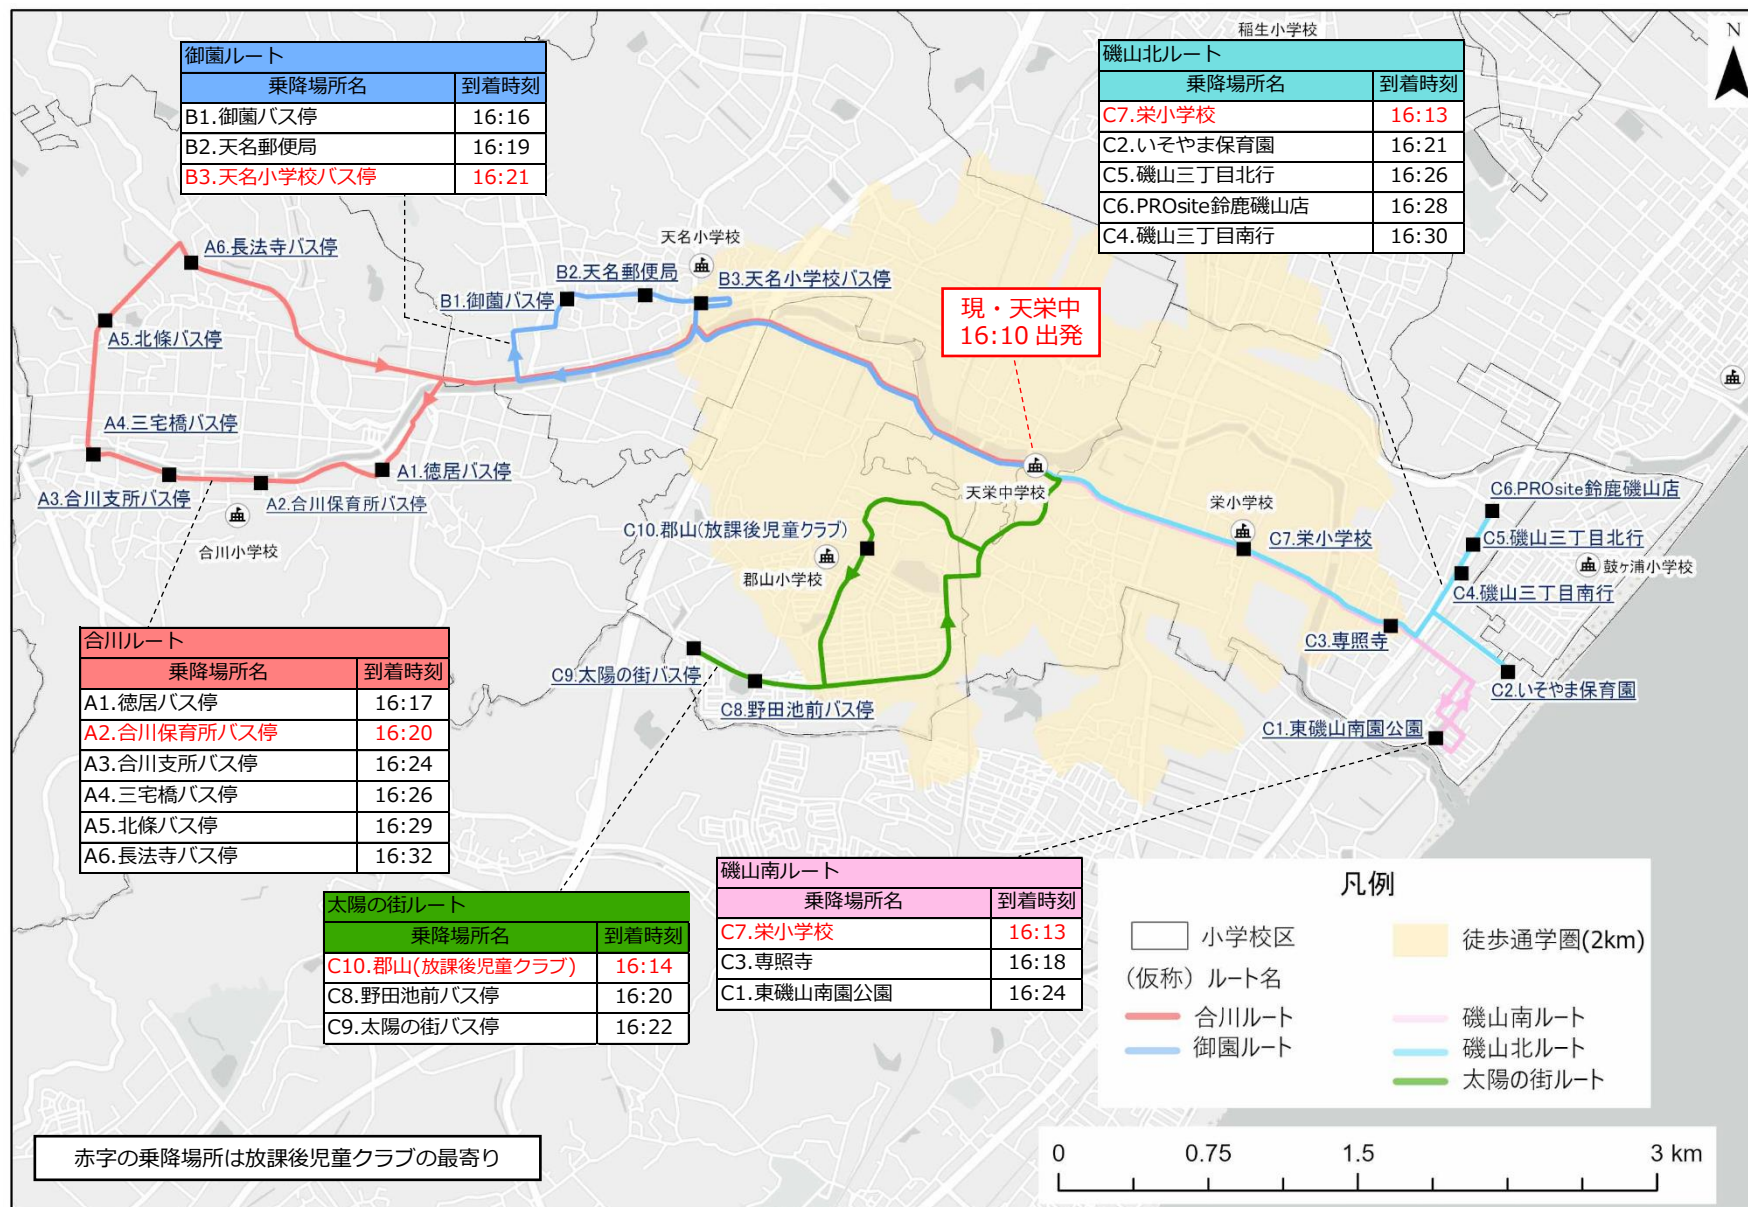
御園ルート

| 乗降場所名 | 到着時刻 |
|---|---|
| B1.御園バス停 | 16:16 |
| B2.天名郵便局 | 16:19 |
| B3.天名小学校バス停 | 16:21 |

磯山北ルート

| 乗降場所名 | 到着時刻 |
|---|---|
| C7.栄小学校 | 16:13 |
| C2.いそやま保育園 | 16:21 |
| C5.磯山三丁目北行 | 16:26 |
| C6.PROsite鈴鹿磯山店 | 16:28 |
| C4.磯山三丁目南行 | 16:30 |

稲生小学校

N

天名小学校

A6.長法寺バス停

B2.天名郵便局

B3.天名小学校バス停

B1.御園バス停

A5.北條バス停

現・天栄中
16:10 出発

A4.三宅橋バス停

A1.徳居バス停

天栄中学校

A3.合川支所バス停

A2.合川保育所バス停

C6.PROsite鈴鹿磯山店

栄小学校

合川小学校

C10.郡山(放課後児童クラブ)

C7.栄小学校

C5.磯山三丁目北行

鼓ヶ浦小学校

郡山小学校

C4.磯山三丁目南行

C3.専照寺

C9.太陽の街バス停

C2.いそやま保育園

C8.野田池前バス停

C1.東磯山南園公園

合川ルート

| 乗降場所名 | 到着時刻 |
|---|---|
| A1.徳居バス停 | 16:17 |
| A2.合川保育所バス停 | 16:20 |
| A3.合川支所バス停 | 16:24 |
| A4.三宅橋バス停 | 16:26 |
| A5.北條バス停 | 16:29 |
| A6.長法寺バス停 | 16:32 |

磯山南ルート

| 乗降場所名 | 到着時刻 |
|---|---|
| C7.栄小学校 | 16:13 |
| C3.専照寺 | 16:18 |
| C1.東磯山南園公園 | 16:24 |

太陽の街ルート

| 乗降場所名 | 到着時刻 |
|---|---|
| C10.郡山(放課後児童クラブ) | 16:14 |
| C8.野田池前バス停 | 16:20 |
| C9.太陽の街バス停 | 16:22 |

凡例
小学校区
徒歩通学圏(2km)
(仮称) ルート名
合川ルート
御園ルート
磯山南ルート
磯山北ルート
太陽の街ルート

赤字の乗降場所は放課後児童クラブの最寄り

0 0.75 1.5 3 km